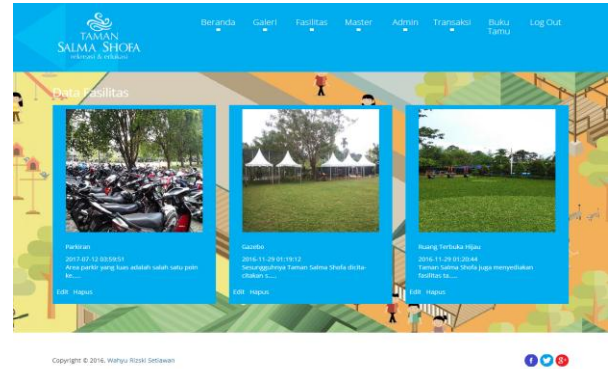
TAMAN
SALMA SHOFA
rekreasi & edukasi

Beranda Galeri Fasilitas Master Admin Transaksi Buku Tamu Log Out

Data Fasilitas

Parkiran
2017-07-12 03:59:51
Area parkir yang luas adalah salah satu poin ke.....
Edit Hapus

Gazebo
2016-11-29 01:19:12
Sesungguhnya Taman Salma Shofa dicitacitakan s.....
Edit Hapus

Ruang Terbuka Hijau
2016-11-29 01:20:44
Taman Salma Shofa juga menyediakan fasilitas ta.....
Edit Hapus

Copyright © 2016, Wahyu Rizski Setiawan